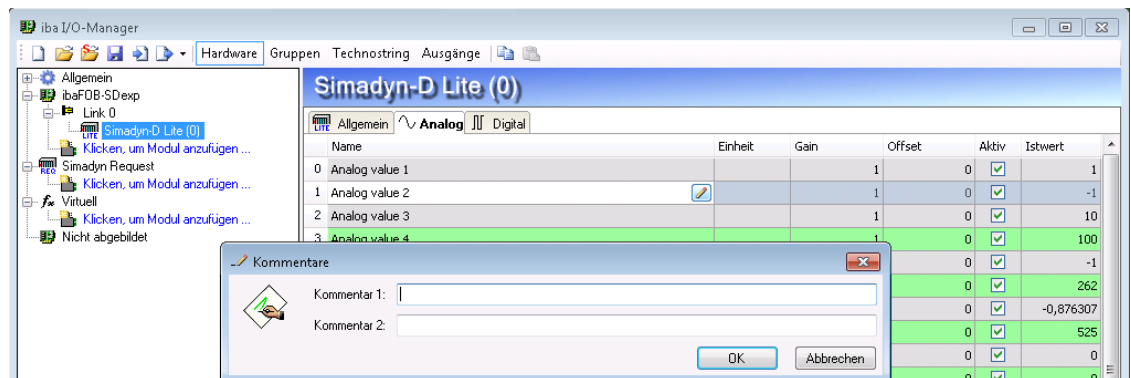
iba I/O-Manager

Hardware Gruppen Technostring Ausgänge

Allgemein
ibaFOB-SDexp
Link 0
Simadyn-D Lite (0)
Klicken, um Modul anzufügen ...
Simadyn Request
Klicken, um Modul anzufügen ...
Virtuell
Klicken, um Modul anzufügen ...
Nicht abgebildet

Simadyn-D Lite (0)

Allgemein Analog Digital

| | Name | Einheit | Gain | Offset | Aktiv | Istwert |
|---|---|---|---|---|---|---|
| 0 | Analog value 1 | | 1 | 0 | ☑ | 1 |
| 1 | Analog value 2 | | 1 | 0 | ☑ | -1 |
| 2 | Analog value 3 | | 1 | 0 | ☑ | 10 |
| 3 | Analog value 4 | | 1 | 0 | ☑ | 100 |
| | | | | 0 | ☑ | -1 |
| | | | | 0 | ☑ | 262 |
| | | | | 0 | ☑ | -0,876307 |
| | | | | 0 | ☑ | 525 |
| | | | | 0 | ☑ | 0 |

Kommentare
Kommentar 1:
Kommentar 2:
OK Abbrechen